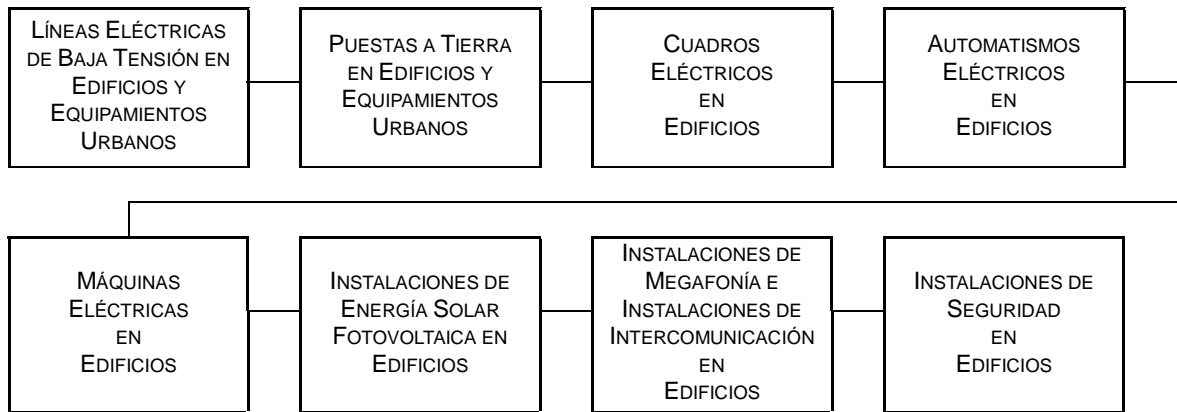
LÍNEAS ELÉCTRICAS DE BAJA TENSIÓN EN EDIFICIOS Y EQUIPAMIENTOS URBANOS

PUESTAS A TIERRA EN EDIFICIOS Y EQUIPAMIENTOS URBANOS

CUADROS ELÉCTRICOS EN EDIFICIOS

AUTOMATISMOS ELÉCTRICOS EN EDIFICIOS

MÁQUINAS ELÉCTRICAS EN EDIFICIOS

INSTALACIONES DE ENERGÍA SOLAR FOTOVOLTAICA EN EDIFICIOS

INSTALACIONES DE MEGAFONÍA E INSTALACIONES DE INTERCOMUNICACIÓN EN EDIFICIOS

INSTALACIONES DE SEGURIDAD EN EDIFICIOS